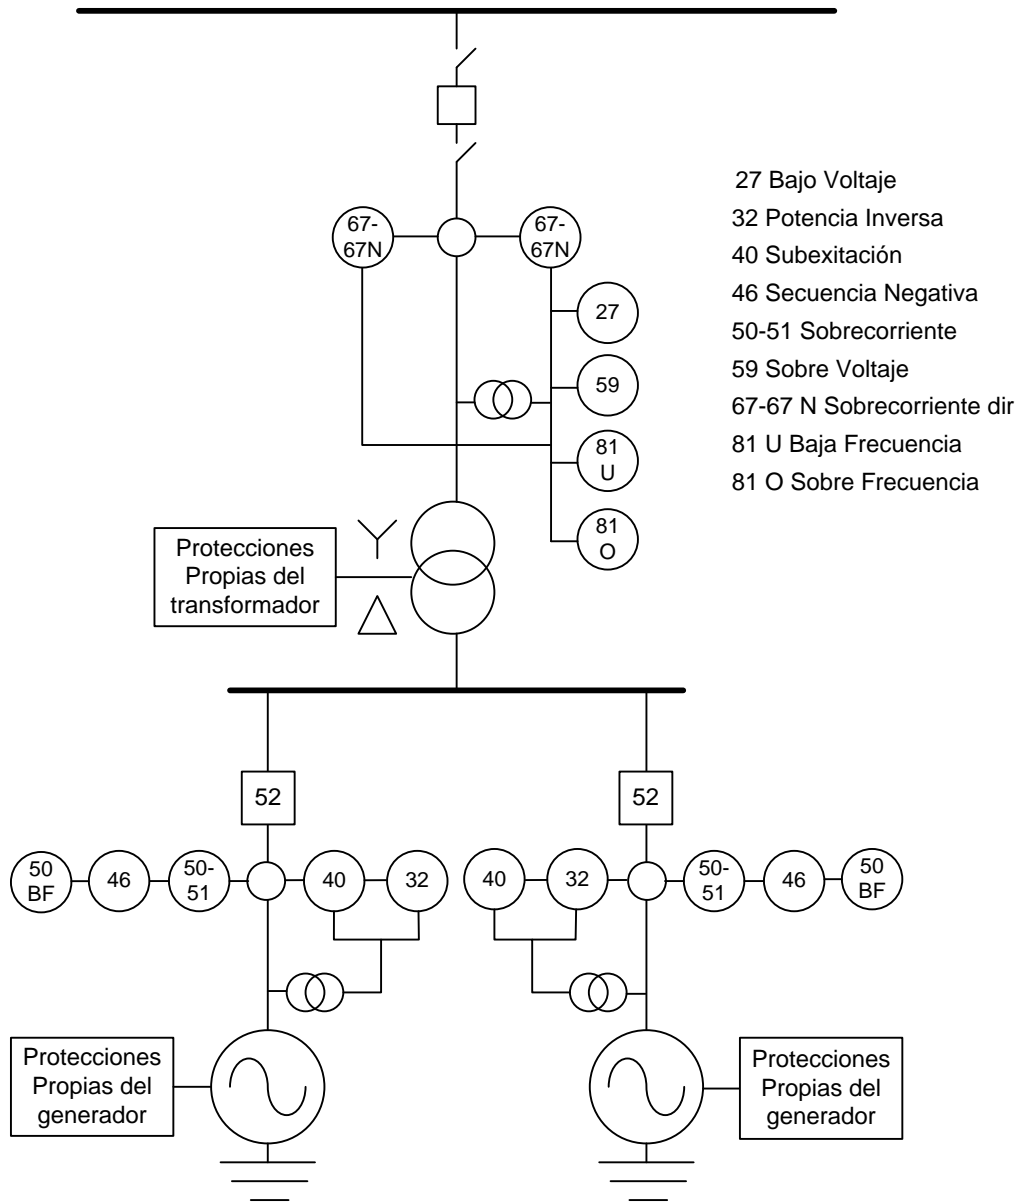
67-67N

67-67N

27

59

81 U

81 O

Protecciones Propias del transformador

27 Bajo Voltaje
32 Potencia Inversa
40 Subexitación
46 Secuencia Negativa
50-51 Sobrecorriente
59 Sobre Voltaje
67-67 N Sobrecorriente dir
81 U Baja Frecuencia
81 O Sobre Frecuencia

52

52

50 BF

46

50-51

40

32

40

32

50-51

46

50 BF

Protecciones Propias del generador

Protecciones Propias del generador